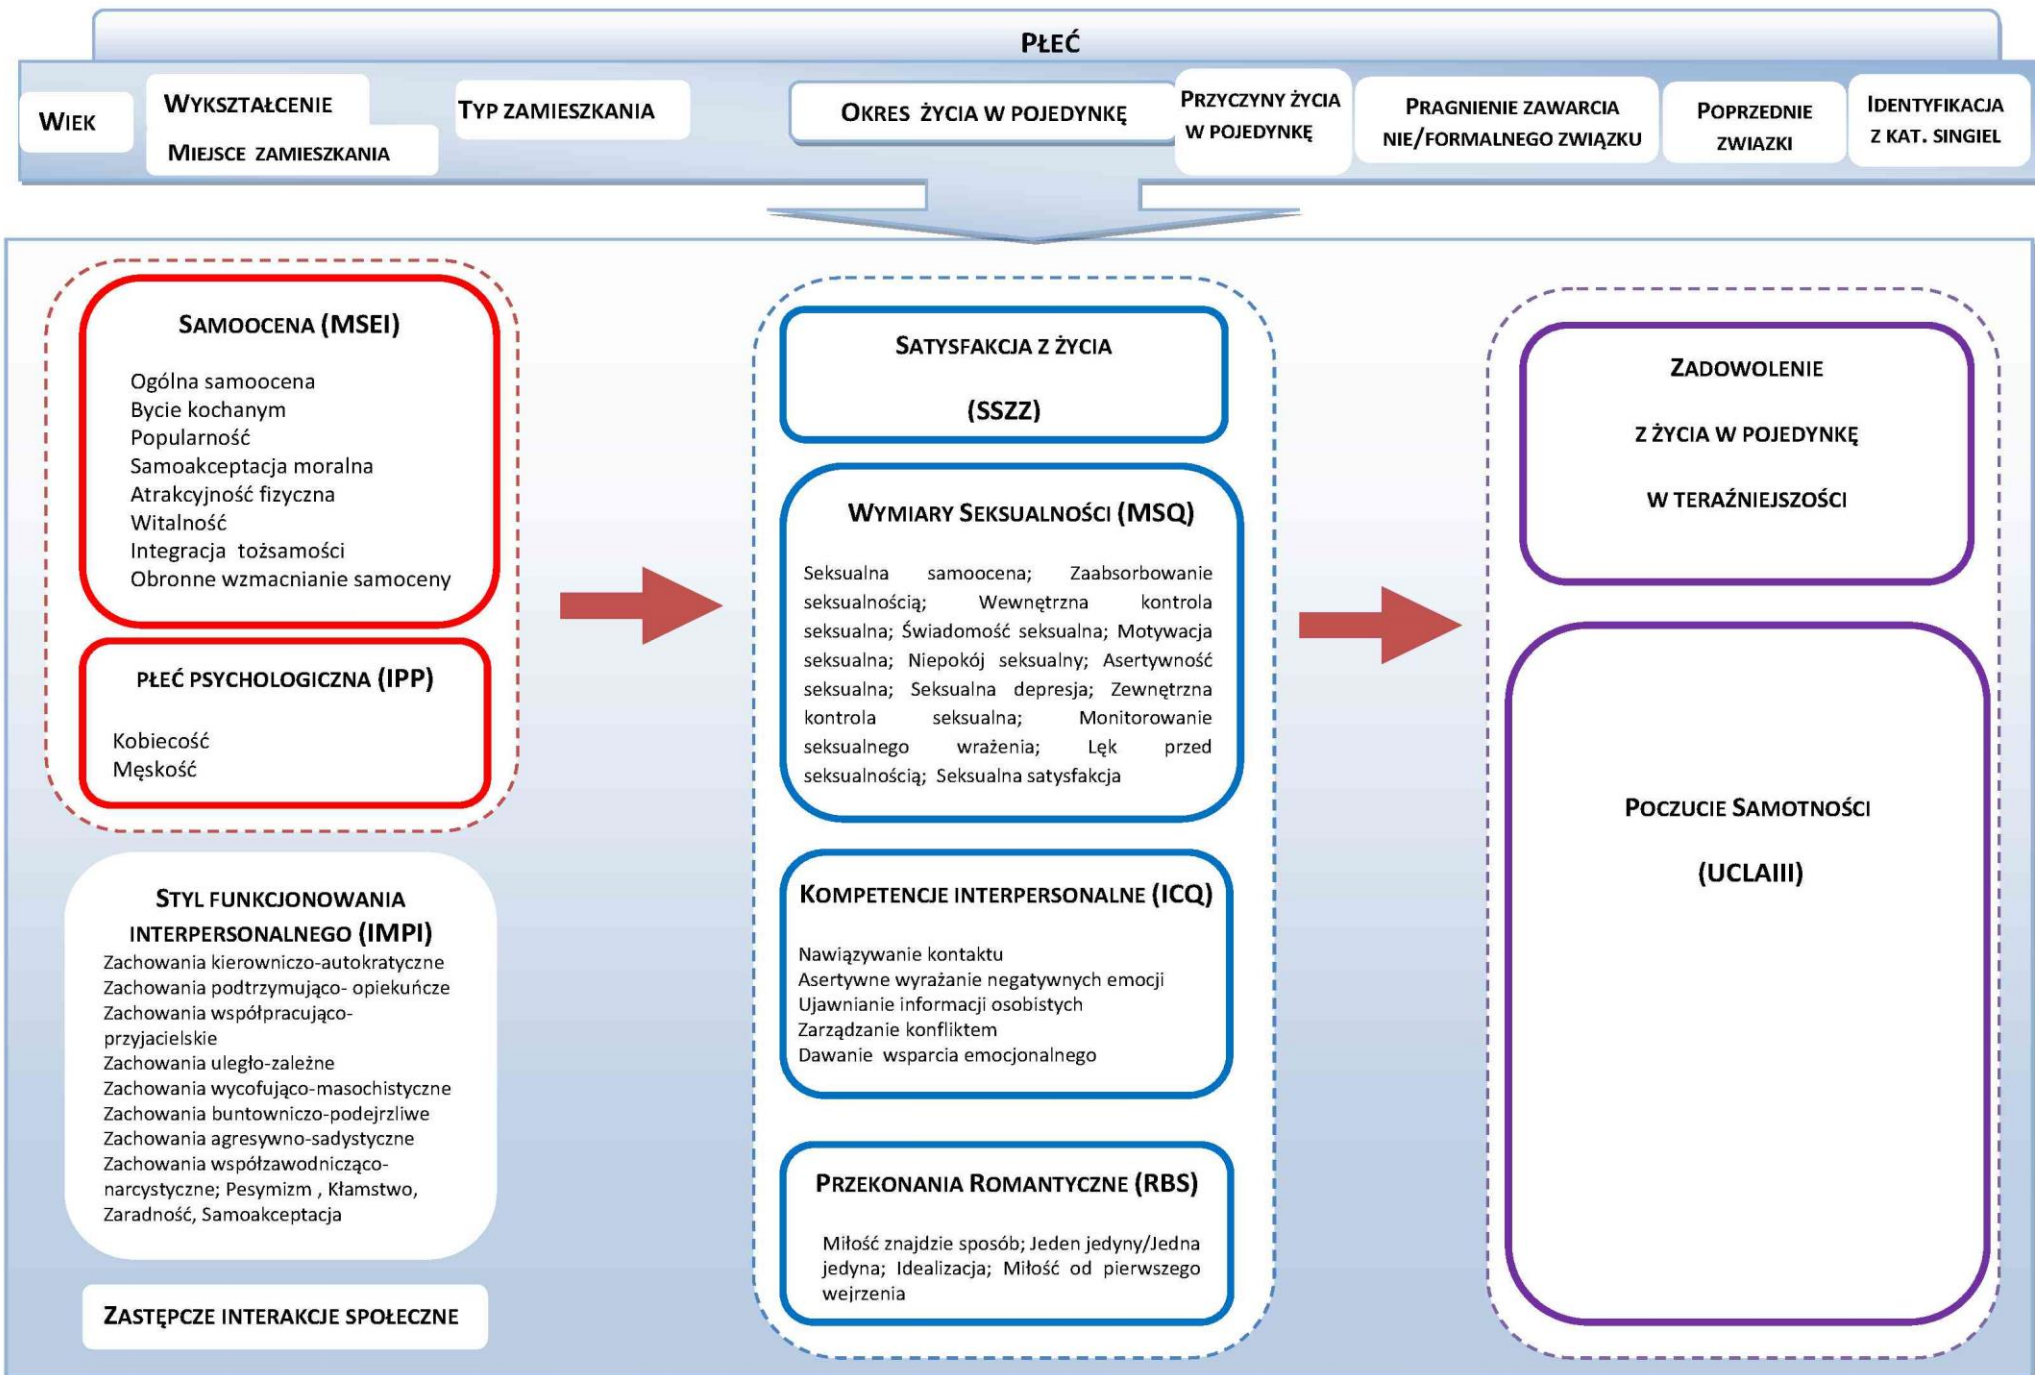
PŁEĆ

WIEK

WYKSZTAŁCENIE

MIEJSCE ZAMIESZKANIA

TYP ZAMIESZKANIA

OKRES ŻYCIA W POJEDYNKĘ

PRZYCZYNY ŻYCIA W POJEDYNKĘ

PRAGNIENIE ZAWARCIA NIE/FORMALNEGO ZWIĄZKU

POPRZEDNIE ZWIAZKI

IDENTYFIKACJA Z KAT. SINGIEL

SAMOOCENA (MSEI)

Ogólna samoocena
Bycie kochanym
Popularność
Samoakceptacja moralna
Atrakcyjność fizyczna
Witalność
Integracja tożsamości
Obronne wzmacnianie samoceny

PŁEĆ PSYCHOLOGICZNA (IPP)

Kobiecość
Męskość

STYL FUNKCJONOWANIA INTERPERSONALNEGO (IMPI)

Zachowania kierowniczo-autokratyczne
Zachowania podtrzymująco- opiekuńcze
Zachowania współpracująco-przyjacielskie
Zachowania uległo-zależne
Zachowania wycofująco-masochistyczne
Zachowania buntowniczo-podejrzliwe
Zachowania agresywno-sadystyczne
Zachowania współzawodnicząco-narcystyczne; Pesymizm , Kłamstwo, Zaradność, Samoakceptacja

ZASTĘPCZE INTERAKCJE SPOŁECZNE

SATYSFAKCJA Z ŻYCIA

(SSZZ)

WYMIARY SEKSUALNOŚCI (MSQ)

Seksualna samoocena; Zaabsorbowanie seksualnością; Wewnętrzna kontrola seksualna; Świadomość seksualna; Motywacja seksualna; Niepokój seksualny; Asertywność seksualna; Seksualna depresja; Zewnętrzna kontrola seksualna; Monitorowanie seksualnego wrażenia; Lęk przed seksualnością; Seksualna satysfakcja

KOMPETENCJE INTERPERSONALNE (ICQ)

Nawiązywanie kontaktu
Asertywne wyrażanie negatywnych emocji
Ujawnianie informacji osobistych
Zarządzanie konfliktem
Dawanie wsparcia emocjonalnego

PRZEKONANIA ROMANTYCZNE (RBS)

Miłość znajdzie sposób; Jeden jedyny/Jedna jedyna; Idealizacja; Miłość od pierwszego wejrzenia

ZADOWOLENIE

Z ŻYCIA W POJEDYNKĘ

W TERAŹNIEJSZOŚCI

POCZUCIE SAMOTNOŚCI

(UCLAIII)